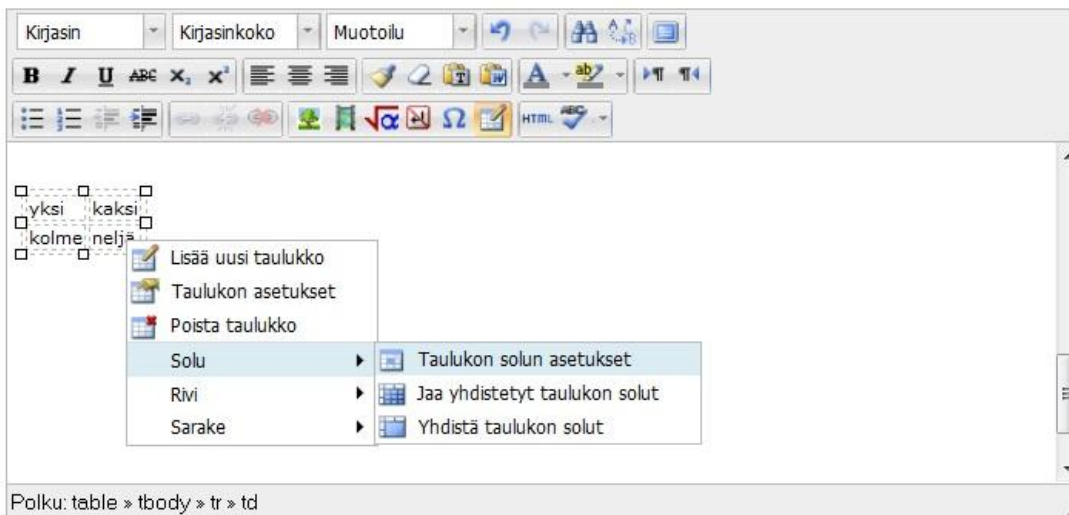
Kirjasin
Kirjasinkoko
Muotoilu

B I U ABC $x_2$ $x^2$

HTML

| yksi | kaksi |
|---|---|
| kolme | neljä |

Lisää uusi taulukko
Taulukon asetukset
Poista taulukko
Solu
Rivi
Sarake

Taulukon solun asetukset
Jaa yhdistetyt taulukon solut
Yhdistä taulukon solut

Polku: table » tbody » tr » td